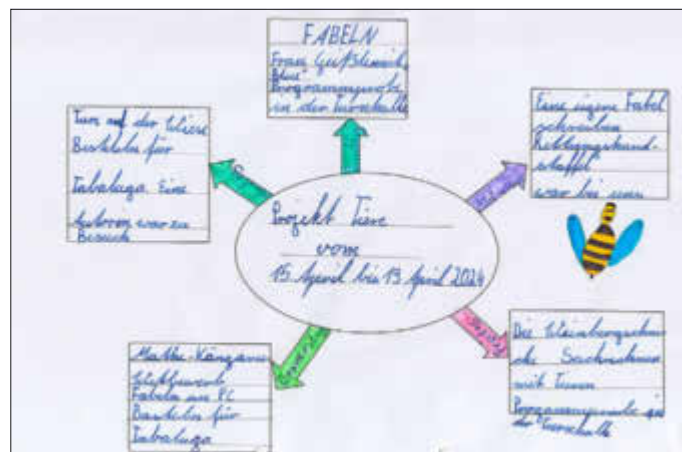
FABELN
Frau Gutsbruck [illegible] Programmwoche in der Turnhalle

Tiere auf der Wiese
Basteln für
Tabaluga. Eine
Autorin war zu
Besuch

Eine eigene Fabel
schreiben
Kettengeschichte
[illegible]

Projekt Tiere
vom
15. April bis 19. April 2024

Mathe-Känguru
Stoffhasen
Fabeln am PC
Basteln für
Tabaluga

Die Kleinkunstgruppe
als Sachkunde
mit Tieren
Programmwoche in der Turnhalle